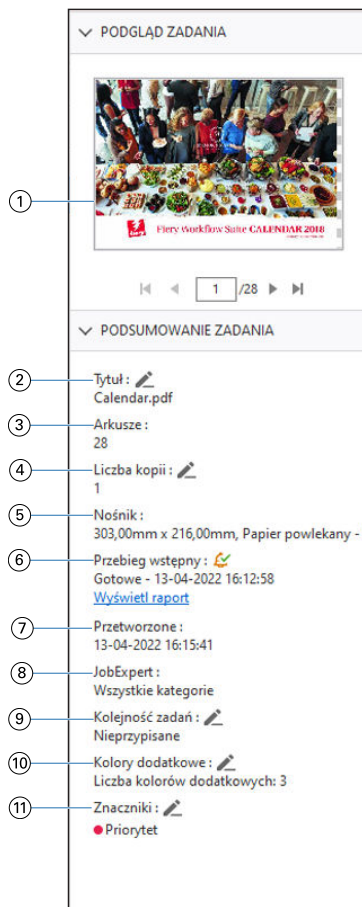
PODGLĄD ZADANIA

1

Fiery Fiery Workflow Suite CALENDAR 2018

1 /28

PODSUMOWANIE ZADANIA

2 Tytuł :
Calendar.pdf

3 Arkusze :
28

4 Liczba kopii :
1

5 Nośnik :
303,00mm x 216,00mm, Papier powlekany -

6 Przebieg wstępny :
Gotowe - 13-04-2022 16:12:58
Wyświetl raport

7 Przetworzone :
13-04-2022 16:15:41

8 JobExpert :
Wszystkie kategorie

9 Kolejność zadań :
Nieprzypisane

10 Kolory dodatkowe :
Liczba kolorów dodatkowych: 3

11 Znaczniki :
Priorytet